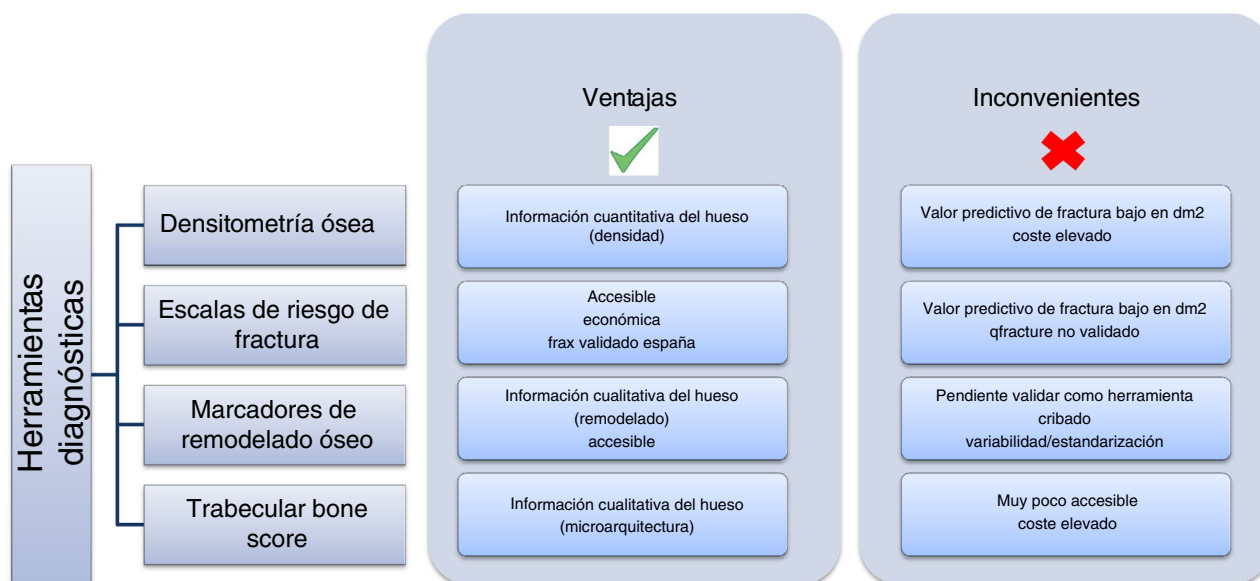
Herramientas diagnósticas

Densitometría ósea

Escalas de riesgo de fractura

Marcadores de remodelado óseo

Trabecular bone score

Ventajas

Información cuantitativa del hueso (densidad)

Accesible
económica
frax validado españa

Información cualitativa del hueso (remodelado)
accesible

Información cualitativa del hueso (microarquitectura)

Inconvenientes

Valor predictivo de fractura bajo en dm2
coste elevado

Valor predictivo de fractura bajo en dm2
qfracture no validado

Pendiente validar como herramienta cribado
variabilidad/estandarización

Muy poco accesible
coste elevado